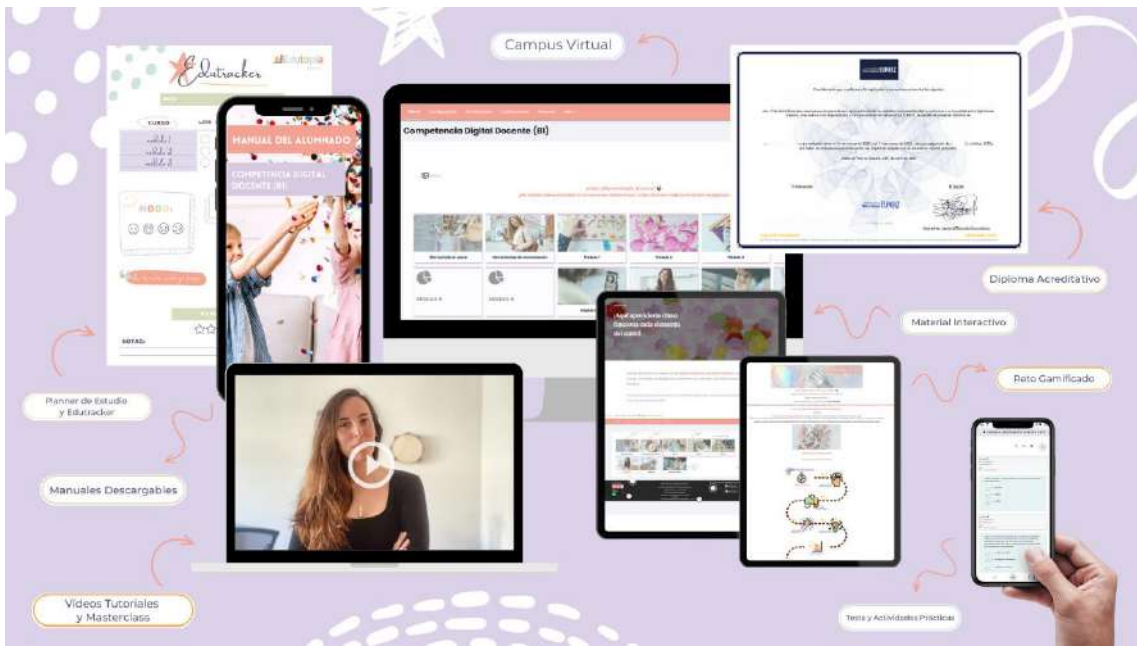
Campus Virtual

Edutracker

Edutopía

CURSO

MANUAL DEL ALUMNADO

COMPETENCIA DIGITAL DOCENTE (B1)

Competencia Digital Docente (B1)

NOTAS:

Diploma Acreditativo

Material Interactivo

Reto Gamificado

Planner de Estudio y Edutracker

Manuales Descargables

Videos Tutoriales y Masterclass

Tests y Actividades Prácticas